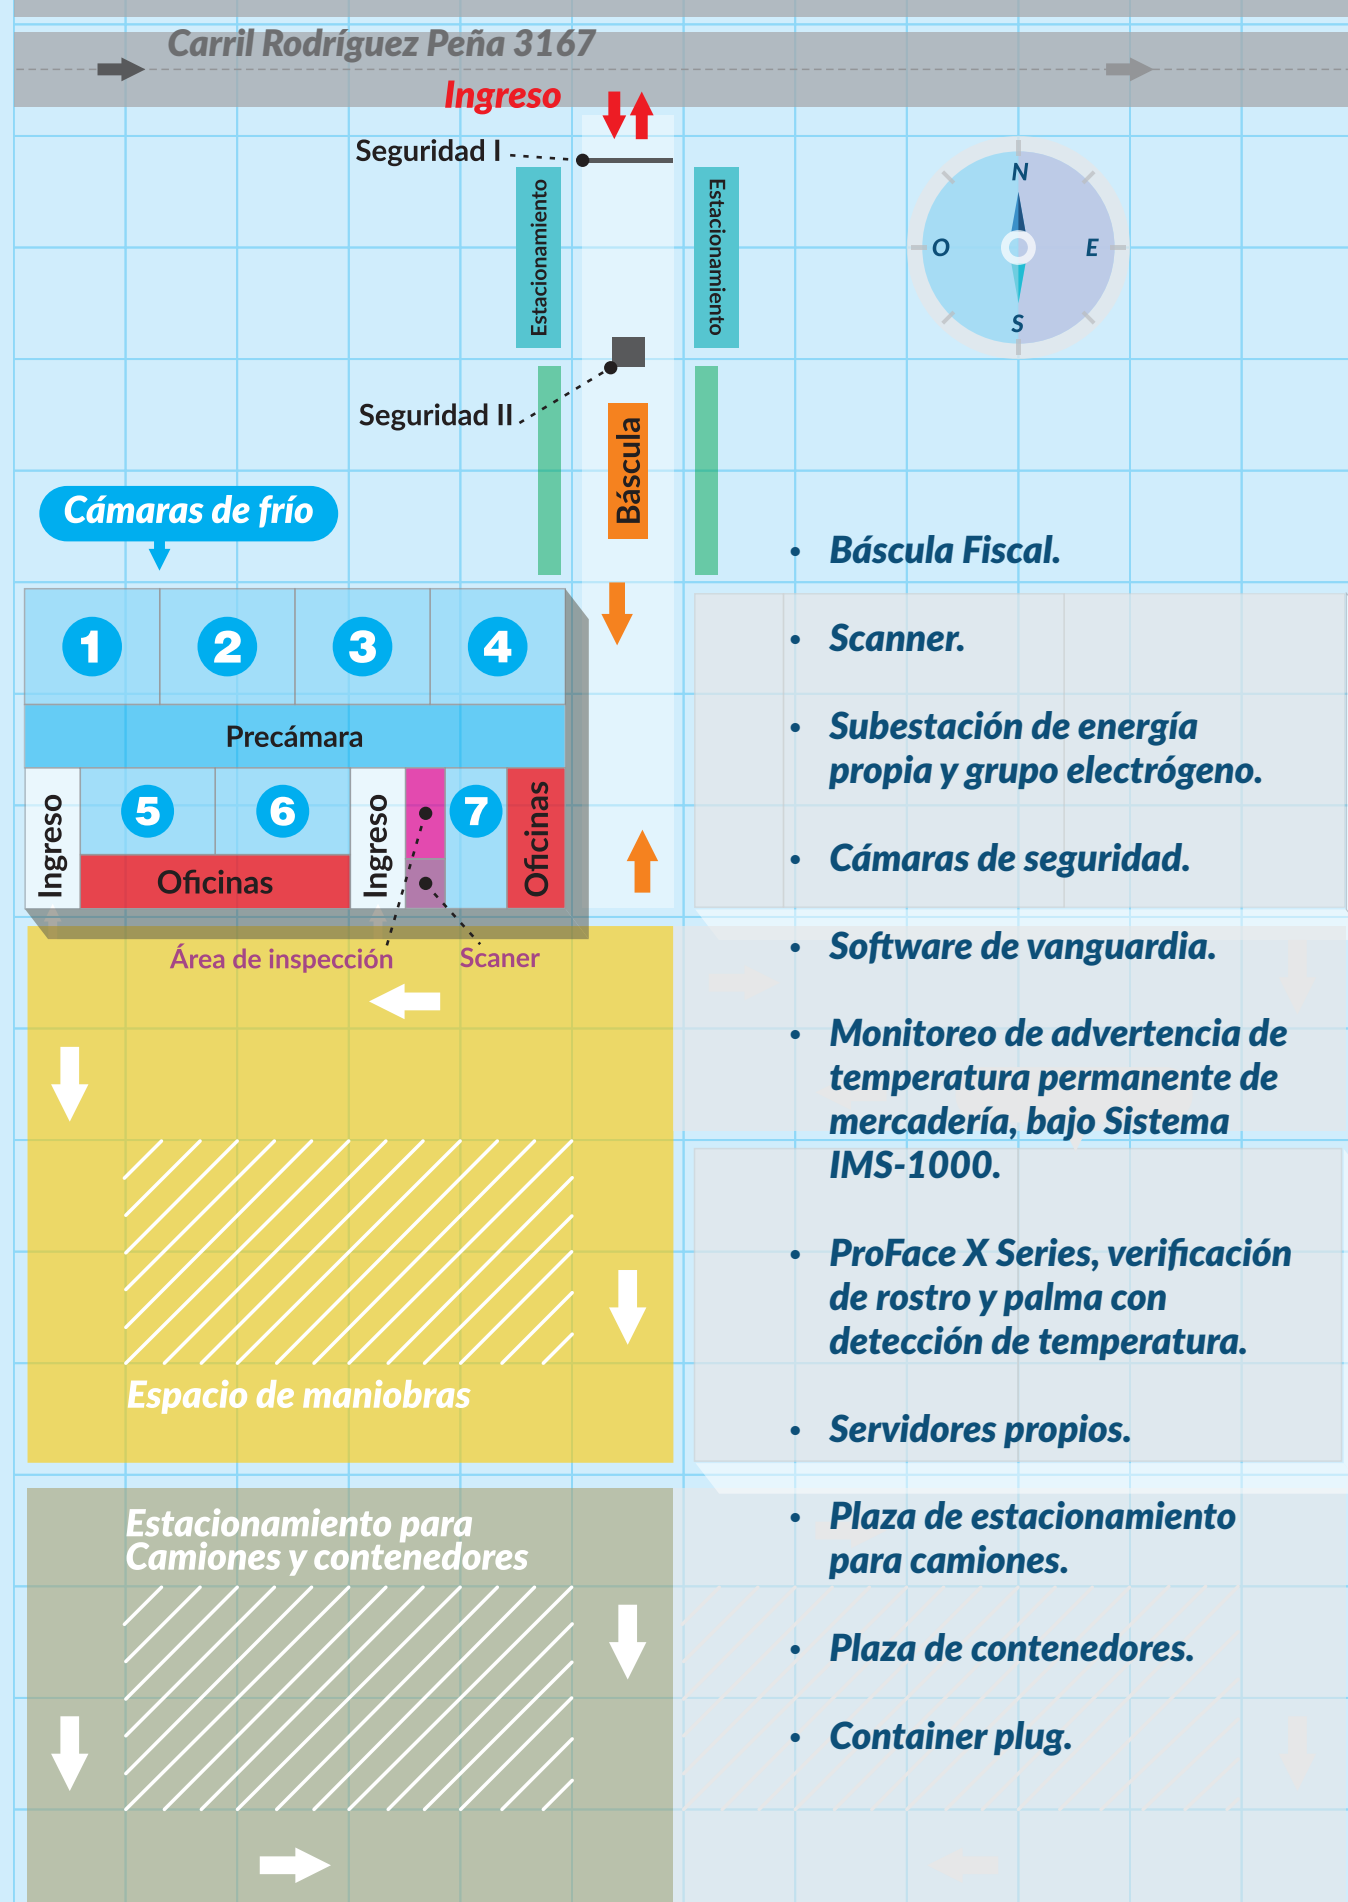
Carril Rodríguez Peña 3167

Ingreso

Seguridad I

Estacionamiento

Estacionamiento

N
O
E
S

Seguridad II

Báscula

Cámaras de frío

1 2 3 4

Precámara

Ingreso
5 6
Oficinas
Ingreso
7
Oficinas

Área de inspección
Scaner

Espacio de maniobras

Estacionamiento para Camiones y contenedores

• Báscula Fiscal.
• Scanner.
• Subestación de energía propia y grupo electrógeno.
• Cámaras de seguridad.
• Software de vanguardia.
• Monitoreo de advertencia de temperatura permanente de mercadería, bajo Sistema IMS-1000.
• ProFace X Series, verificación de rostro y palma con detección de temperatura.
• Servidores propios.
• Plaza de estacionamiento para camiones.
• Plaza de contenedores.
• Container plug.